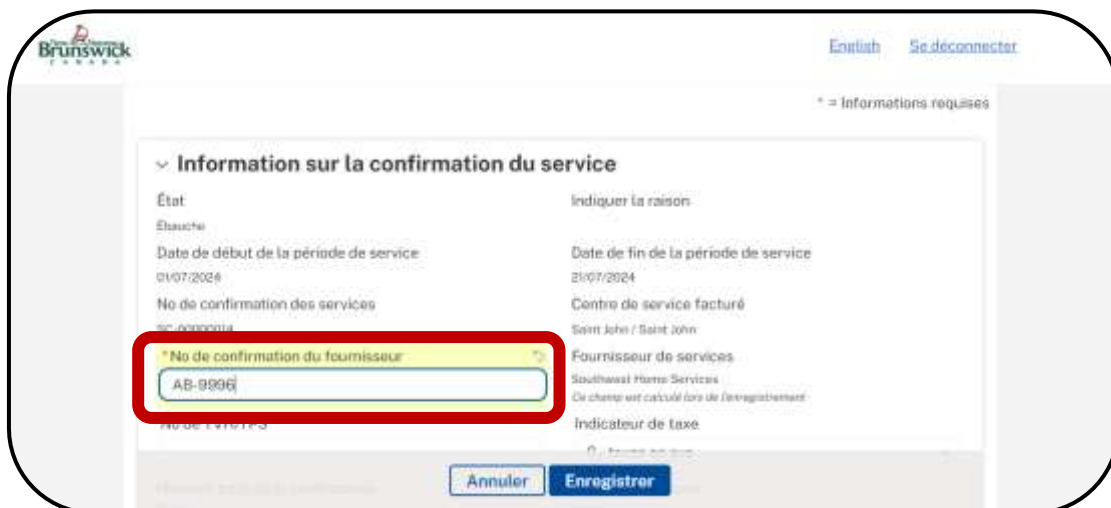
Nouveau Brunswick CANADA

English Se déconnecter

* = Informations requises

Information sur la confirmation du service

État
Ébauche

Indiquer la raison

Date de début de la période de service
01/07/2024

Date de fin de la période de service
21/07/2024

No de confirmation des services
SC-0000001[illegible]

Centre de service facturé
Saint John / Saint John

* No de confirmation du fournisseur
AB-9996

Fournisseur de services
Southwest Home Services
Ce champ est calculé lors de l'enregistrement

No de TVH/TPS

Indicateur de taxe
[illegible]

Annuler Enregistrer